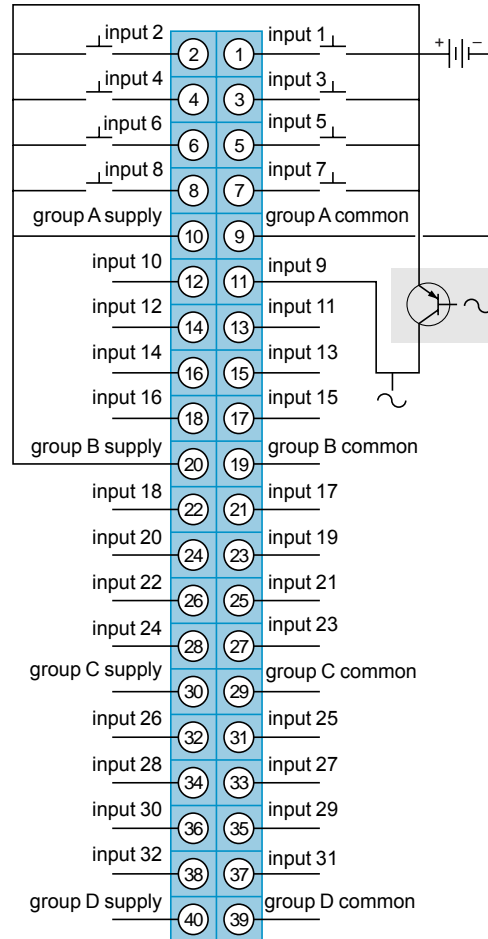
input 2
2
1
input 1
+
–
input 4
4
3
input 3
input 6
6
5
input 5
input 8
8
7
input 7
group A supply
10
9
group A common
input 10
12
11
input 9
~
input 12
14
13
input 11
input 14
16
15
input 13
~
input 16
18
17
input 15
group B supply
20
19
group B common
input 18
22
21
input 17
input 20
24
23
input 19
input 22
26
25
input 21
input 24
28
27
input 23
group C supply
30
29
group C common
input 26
32
31
input 25
input 28
34
33
input 27
input 30
36
35
input 29
input 32
38
37
input 31
group D supply
40
39
group D common